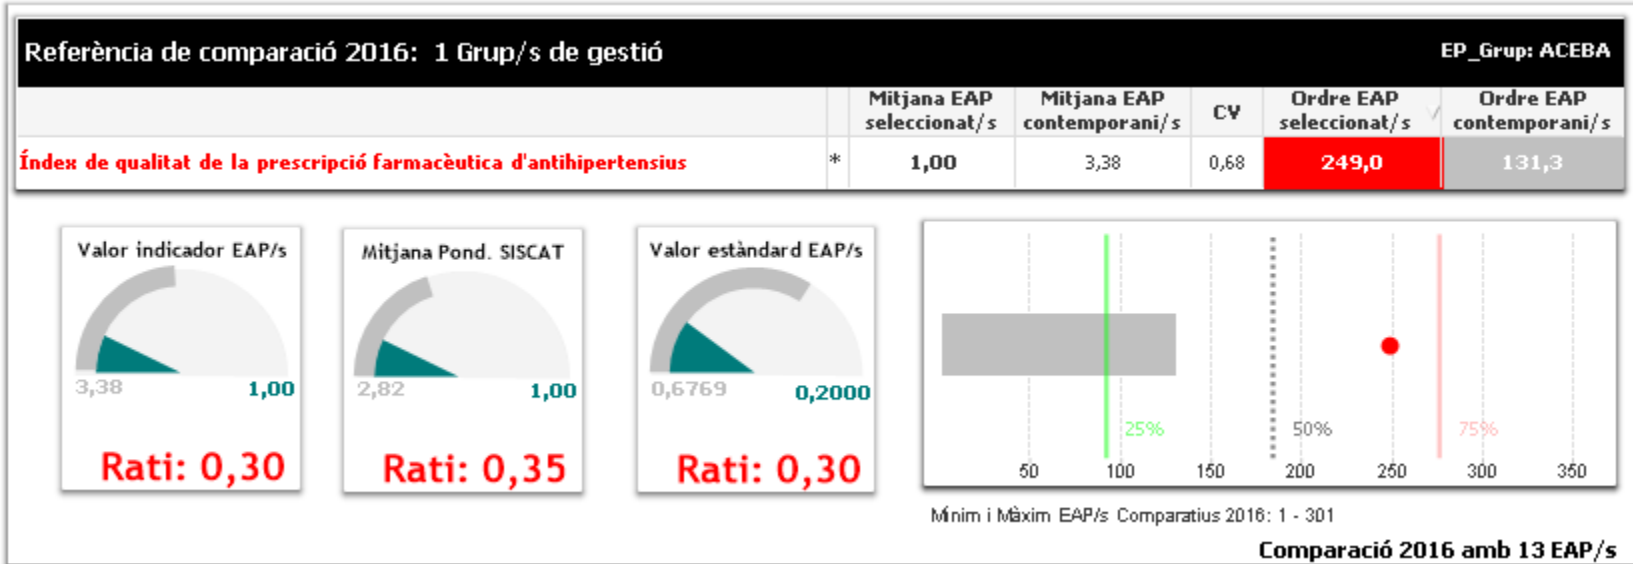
Referència de comparació 2016: 1 Grup/s de gestió

EP_Grup: ACEBA

| | | Mitjana EAP seleccionat/s | Mitjana EAP contemporani/s | CV | Ordre EAP seleccionat/s | Ordre EAP contemporani/s |
|---|---|---|---|---|---|---|
| Índex de qualitat de la prescripció farmacèutica d'antihipertensius | * | 1,00 | 3,38 | 0,68 | 249,0 | 131,3 |

Valor indicador EAP/s
3,38
1,00
Rati: 0,30

Mitjana Pond. SISCAT
2,82
1,00
Rati: 0,35

Valor estàndard EAP/s
0,6769
0,2000
Rati: 0,30

25%
50%
75%
50
100
150
200
250
300
350

Mínim i Màxim EAP/s Comparatius 2016: 1 - 301

Comparació 2016 amb 13 EAP/s